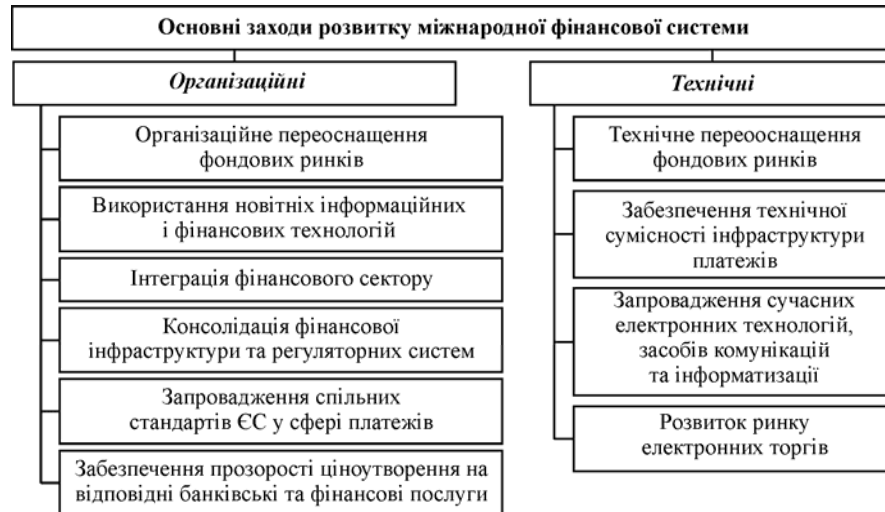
Основні заходи розвитку міжнародної фінансової системи

Організаційні

Організаційне переоснащення фондових ринків

Використання новітніх інформаційних і фінансових технологій

Інтеграція фінансового сектору

Консолідація фінансової інфраструктури та регуляторних систем

Запровадження спільних стандартів ЄС у сфері платежів

Забезпечення прозорості ціноутворення на відповідні банківські та фінансові послуги

Технічні

Технічне переооснащення фондових ринків

Забезпечення технічної сумісності інфраструктури платежів

Запровадження сучасних електронних технологій, засобів комунікацій та інформатизації

Розвиток ринку електронних торгів